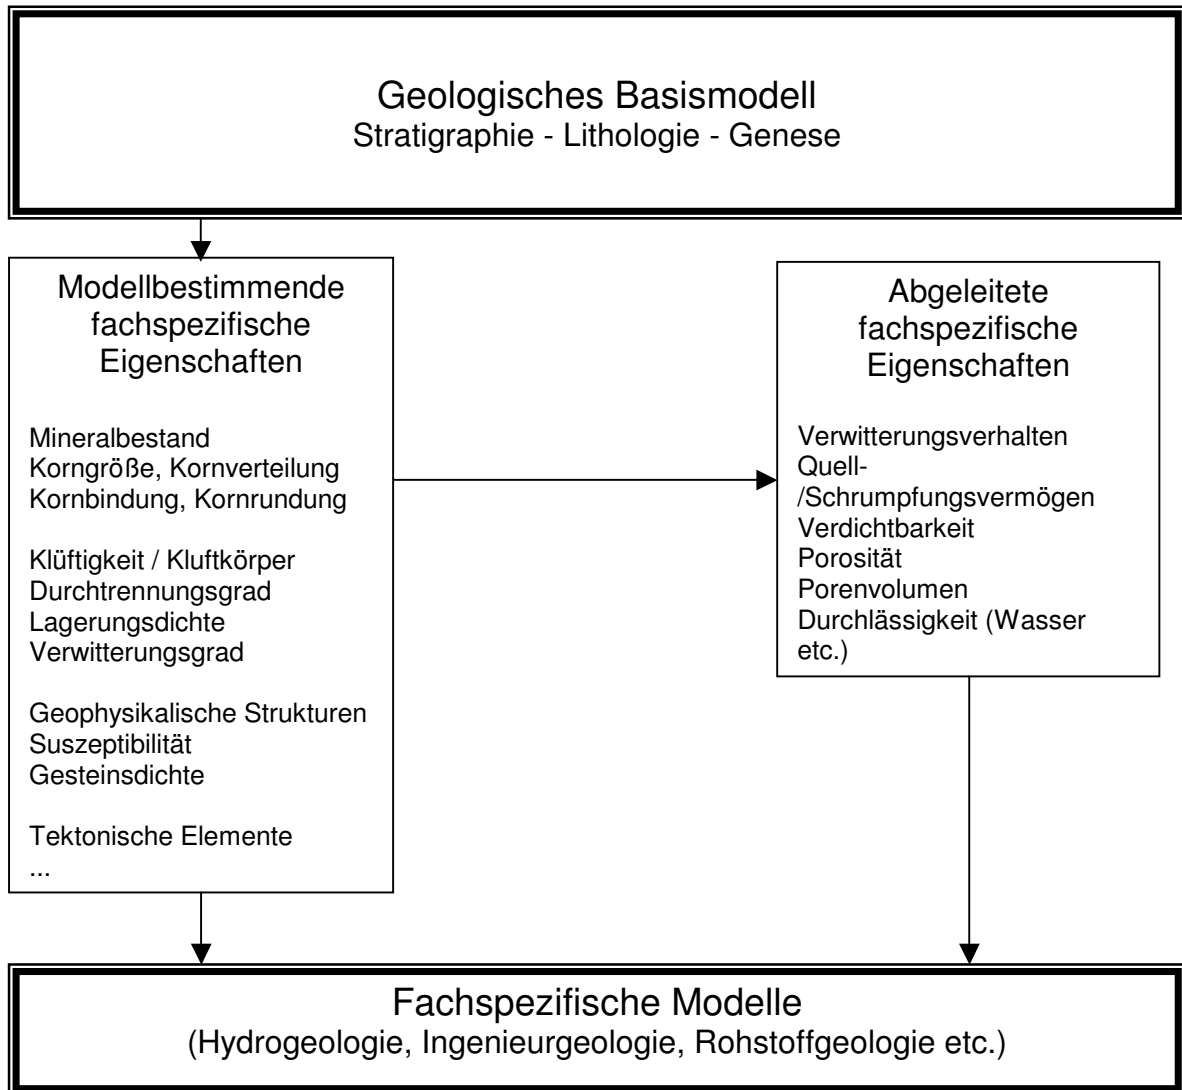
Geologisches Basismodell
Stratigraphie - Lithologie - Genese

Modellbestimmende fachspezifische Eigenschaften

Mineralbestand
Korngröße, Kornverteilung
Kornbindung, Kornrundung

Klüftigkeit / Kluftkörper
Durchtrennungsgrad
Lagerungsdichte
Verwitterungsgrad

Geophysikalische Strukturen
Suszeptibilität
Gesteinsdichte

Tektonische Elemente
...

Abgeleitete fachspezifische Eigenschaften

Verwitterungsverhalten
Quell-/Schrumpfungsvermögen
Verdichtbarkeit
Porosität
Porenvolumen
Durchlässigkeit (Wasser etc.)

Fachspezifische Modelle
(Hydrogeologie, Ingenieurgeologie, Rohstoffgeologie etc.)